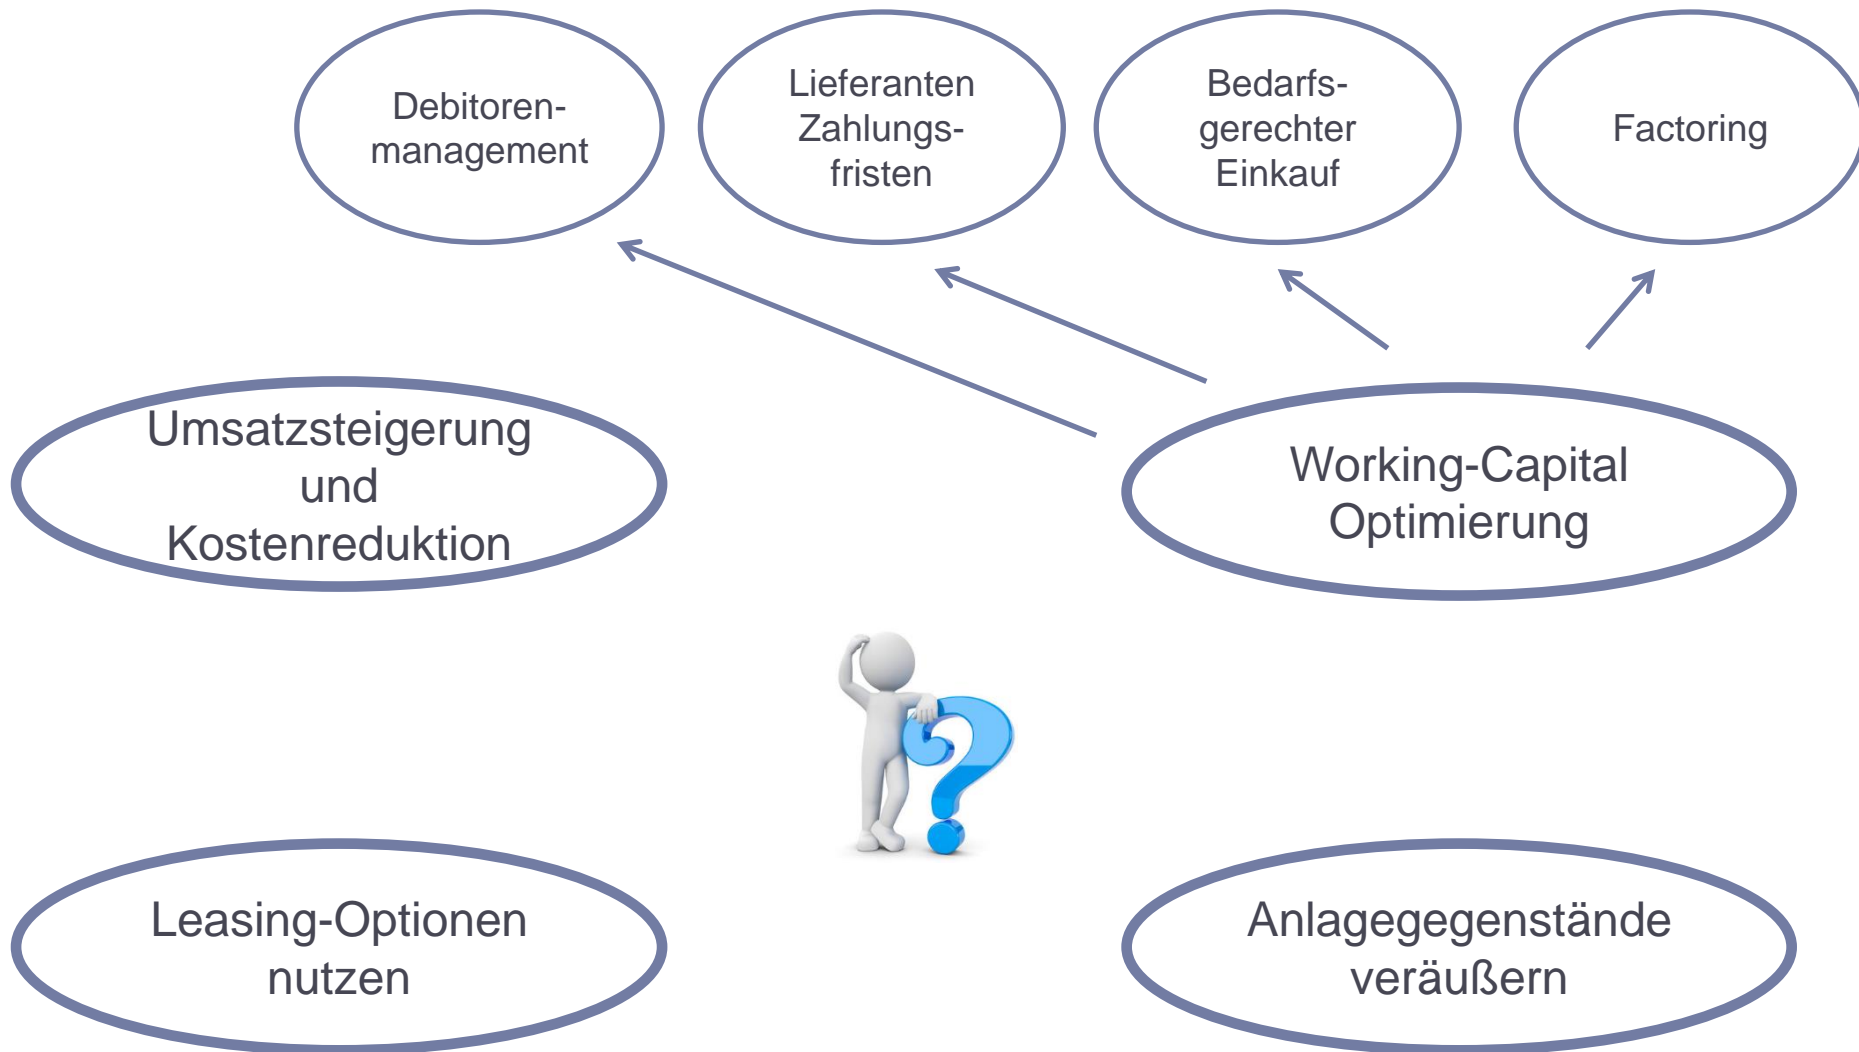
Debitoren-management

Lieferanten Zahlungs-fristen

Bedarfs-gerechter Einkauf

Factoring

Umsatzsteigerung und Kostenreduktion

Working-Capital Optimierung

Leasing-Optionen nutzen

Anlagegegenstände veräußern